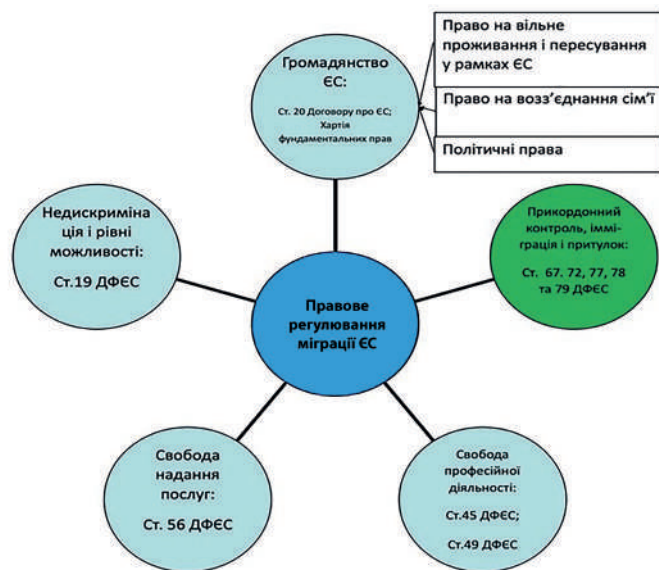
Громадянство ЄС:

Ст. 20 Договору про ЄС; Хартія фундаментальних прав

Право на вільне проживання і пересування у рамках ЄС

Право на возз'єднання сім'ї

Політичні права

Недискриміна ція і рівні можливості:

Ст.19 ДФЄС

Прикордонний контроль, імміграція і притулок:

Ст. 67. 72, 77, 78 та 79 ДФЄС

Правове регулювання міграції ЄС

Свобода надання послуг:

Ст. 56 ДФЄС

Свобода професійної діяльності:

Ст.45 ДФЄС;

Ст.49 ДФЄС